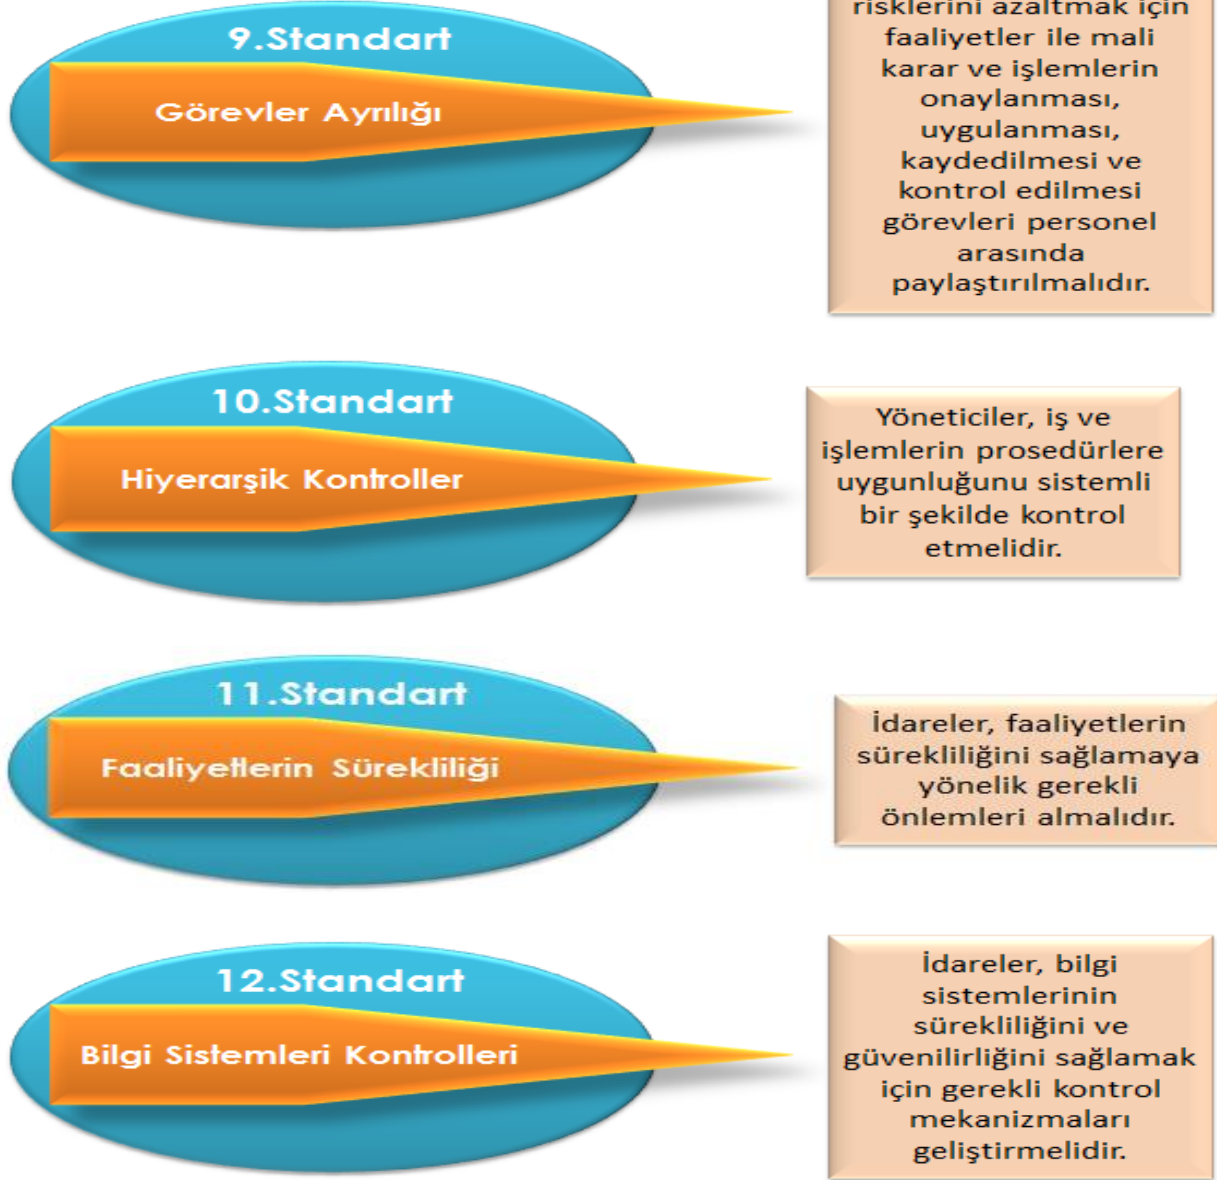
9.Standart

Görevler Ayrılığı

risklerini azaltmak için faaliyetler ile mali karar ve işlemlerin onaylanması, uygulanması, kaydedilmesi ve kontrol edilmesi görevleri personel arasında paylaştırılmalıdır.

10.Standart

Hiyerarşik Kontroller

Yöneticiler, iş ve işlemlerin prosedürlere uygunluğunu sistemli bir şekilde kontrol etmelidir.

11.Standart

Faaliyetlerin Sürekliliği

İdareler, faaliyetlerin sürekliliğini sağlamaya yönelik gerekli önlemleri almalıdır.

12.Standart

Bilgi Sistemleri Kontrolleri

İdareler, bilgi sistemlerinin sürekliliğini ve güvenilirliğini sağlamak için gerekli kontrol mekanizmaları geliştirmelidir.